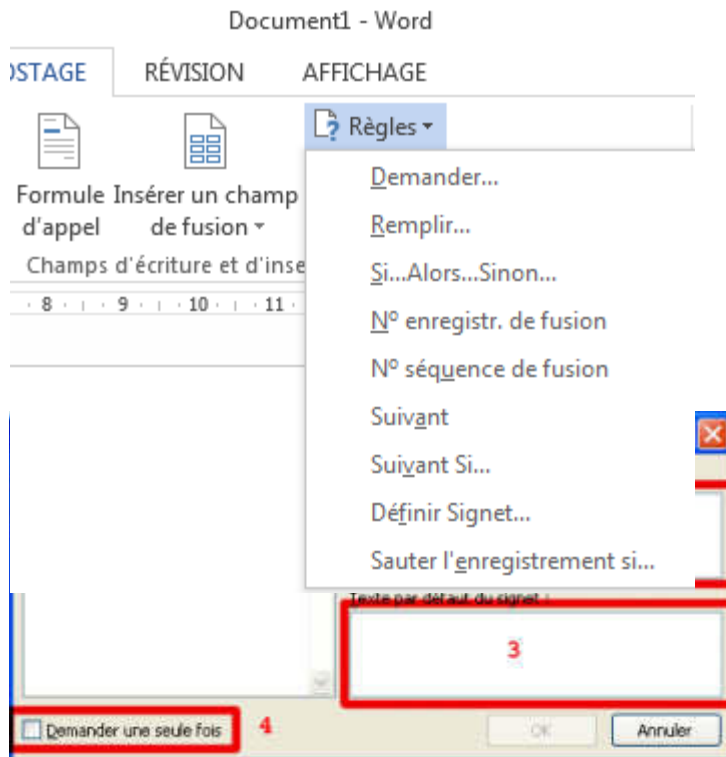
Document1 - Word

OSTAGE RÉVISION AFFICHAGE

Règles

Formule d'appel

Insérer un champ de fusion

Champs d'écriture et d'inse

· 8 · | · 9 · | · 10 · | · 11 ·

Demander...
Remplir...
Si...Alors...Sinon...
N° enregistr. de fusion
N° séquence de fusion
Suivant
Suivant Si...
Définir Signet...
Sauter l'enregistrement si...

Texte par défaut du signet :

3

Demander une seule fois

4

OK

Annuler